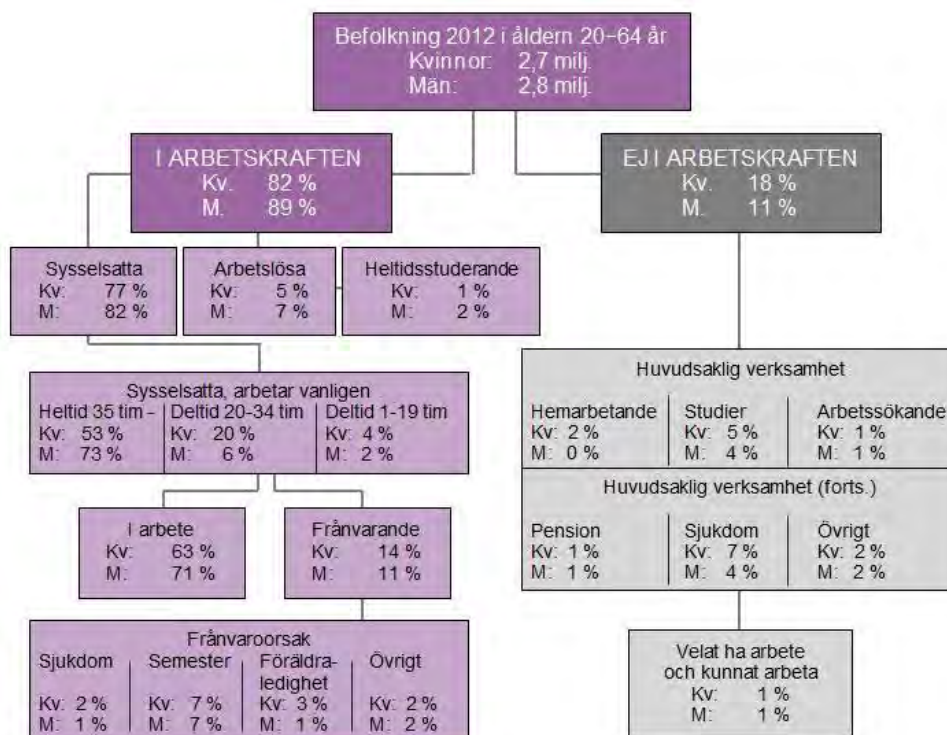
Befolkning 2012 i åldern 20–64 år
Kvinnor: 2,7 milj.
Män: 2,8 milj.

I ARBETSKRAFTEN
Kv. 82 %
M. 89 %

EJ I ARBETSKRAFTEN
Kv. 18 %
M. 11 %

Sysselsatta
Kv: 77 %
M: 82 %

Arbetslösa
Kv: 5 %
M: 7 %

Heltidsstuderande
Kv: 1 %
M: 2 %

Sysselsatta, arbetar vanligen

| Heltid 35 tim - | Deltid 20-34 tim | Deltid 1-19 tim |
|---|---|---|
| Kv: 53 % | Kv: 20 % | Kv: 4 % |
| M: 73 % | M: 6 % | M: 2 % |

I arbete
Kv: 63 %
M: 71 %

Frånvarande
Kv: 14 %
M: 11 %

Frånvaroorsak

| Sjukdom | Semester | Föräldraledighet | Övrigt |
|---|---|---|---|
| Kv: 2 % | Kv: 7 % | Kv: 3 % | Kv: 2 % |
| M: 1 % | M: 7 % | M: 1 % | M: 2 % |

Huvudsaklig verksamhet

| Hemarbetande | Studier | Arbetssökande |
|---|---|---|
| Kv: 2 % | Kv: 5 % | Kv: 1 % |
| M: 0 % | M: 4 % | M: 1 % |

Huvudsaklig verksamhet (forts.)

| Pension | Sjukdom | Övrigt |
|---|---|---|
| Kv: 1 % | Kv: 7 % | Kv: 2 % |
| M: 1 % | M: 4 % | M: 2 % |

Velat ha arbete och kunnat arbeta
Kv: 1 %
M: 1 %